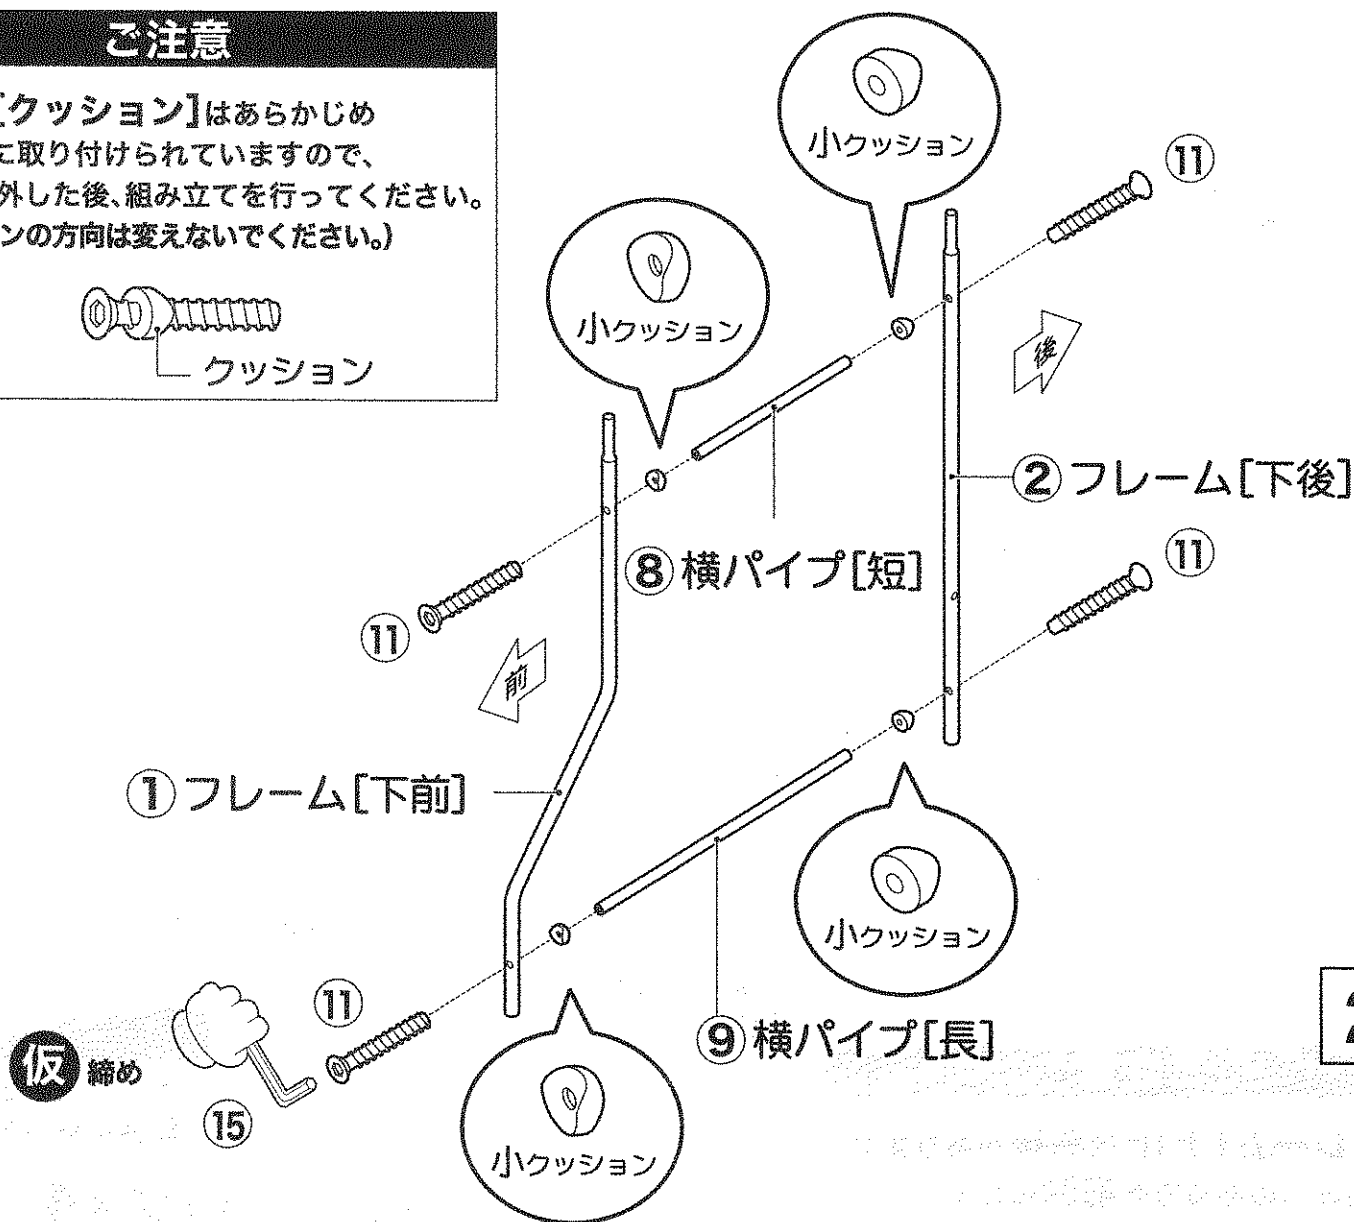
ご注意

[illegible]【クッション】はあらかじめ
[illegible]に取り付けられていますので、
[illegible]外した後、組み立てを行ってください。
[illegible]ンの方向は変えないでください。)

クッション

小クッション

⑪

小クッション

後

②フレーム[下後]

⑧横パイプ[短]

⑪

⑪

前

①フレーム[下前]

小クッション

⑪

仮 締め

⑮

⑨横パイプ[長]

小クッション

2